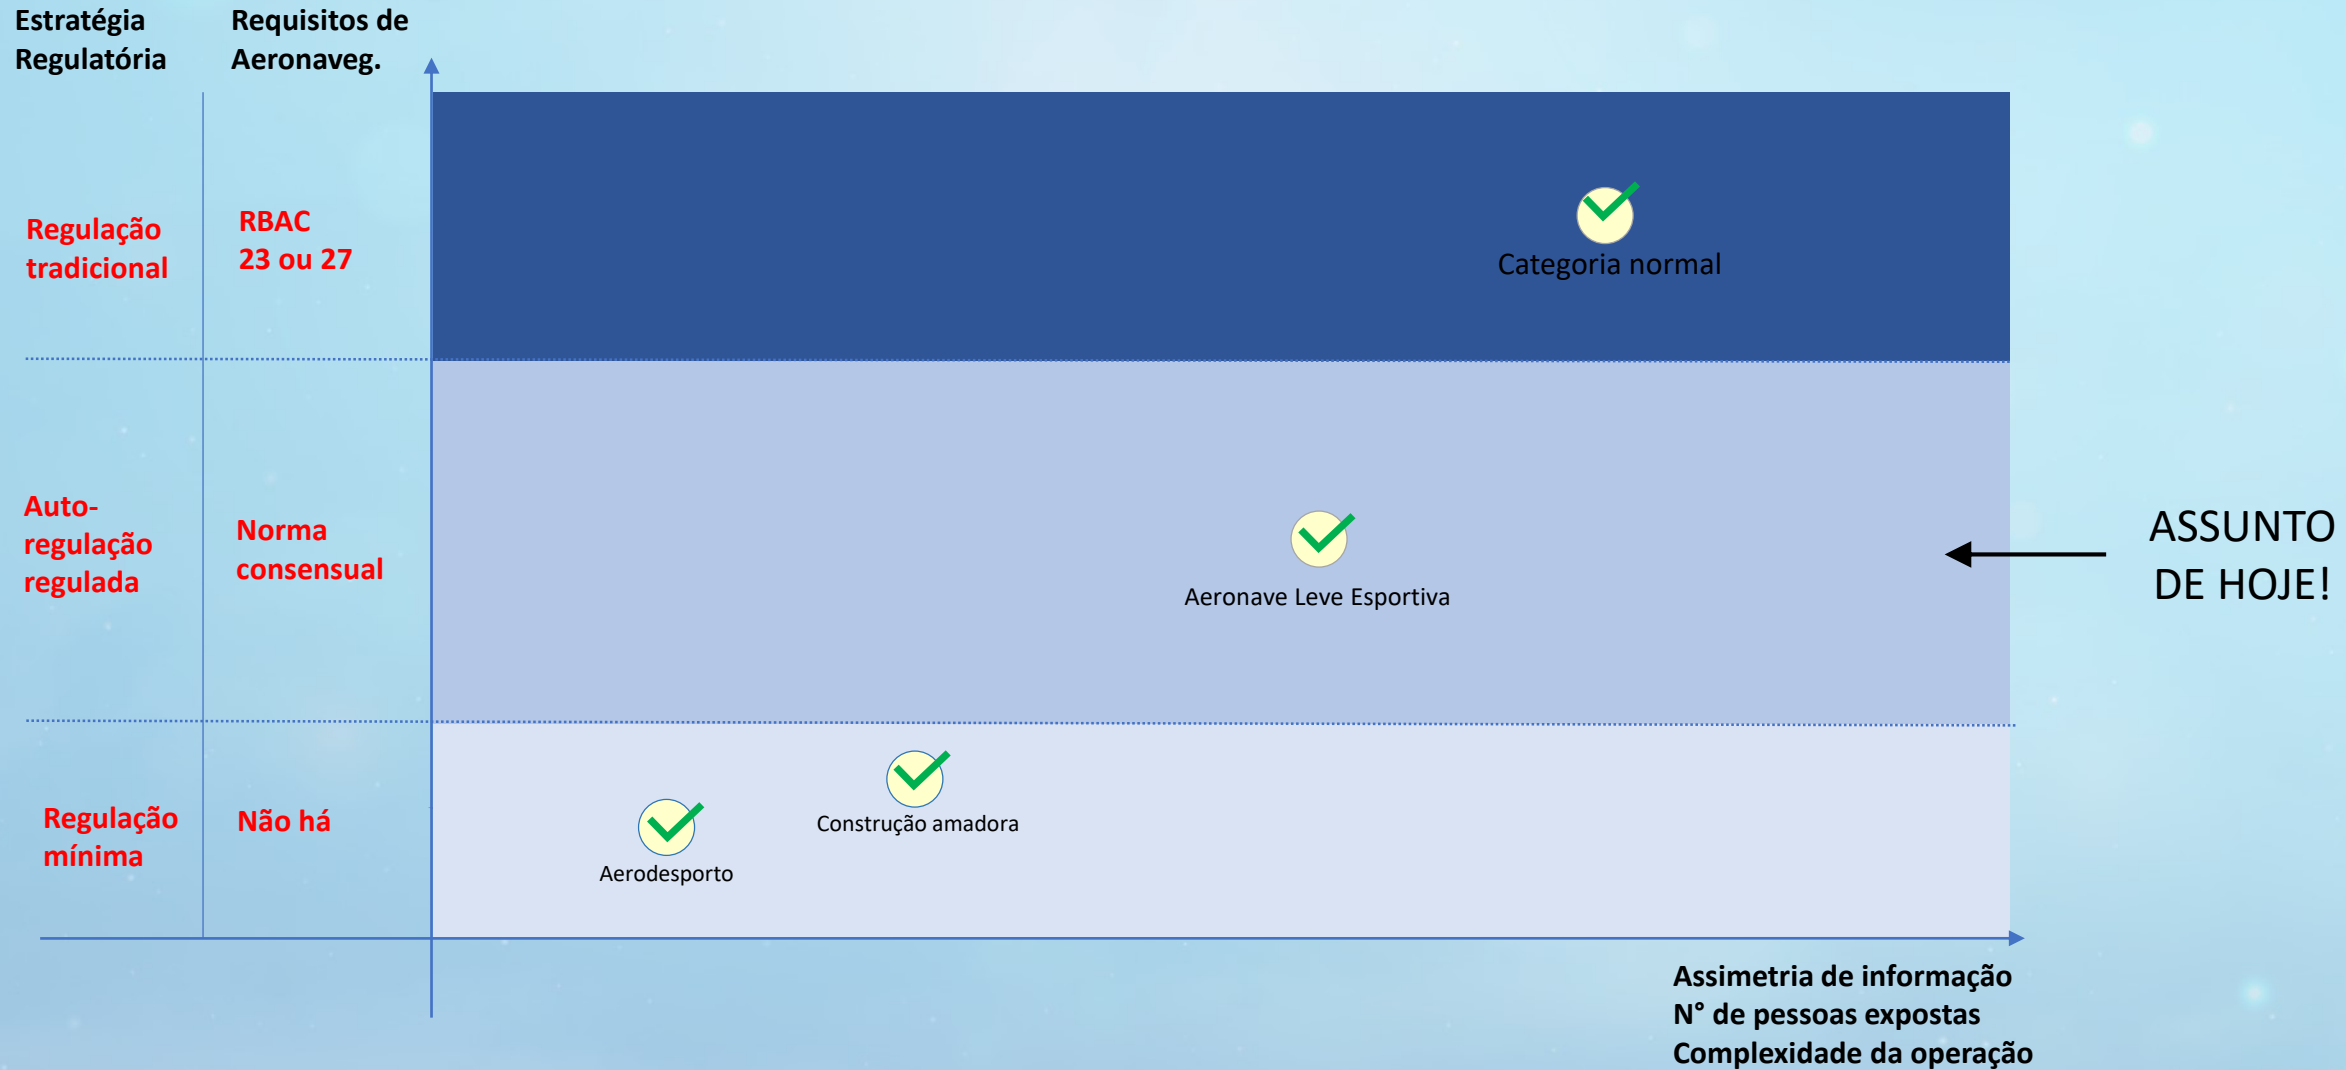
Estratégia Regulatória

Requisitos de Aeronaveg.

Regulação tradicional

RBAC 23 ou 27

Categoria normal

Auto-regulação regulada

Norma consensual

Aeronave Leve Esportiva

ASSUNTO DE HOJE!

Regulação mínima

Não há

Aerodesporto

Construção amadora

Assimetria de informação
N° de pessoas expostas
Complexidade da operação